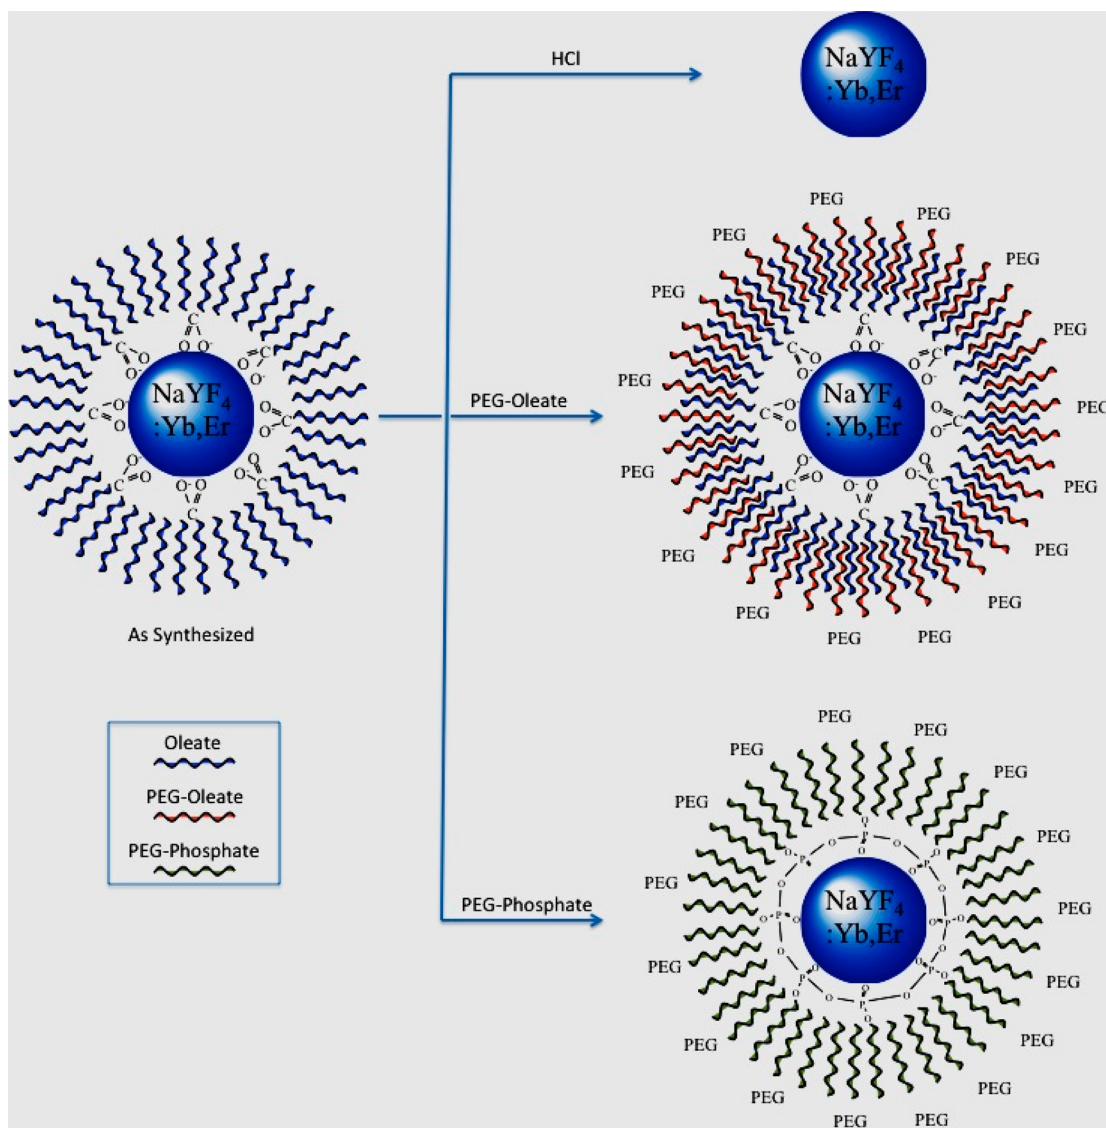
HCl

$NaYF_4$ :Yb,Er

PEG PEG PEG PEG PEG PEG PEG PEG PEG PEG PEG PEG PEG PEG PEG PEG PEG PEG

$NaYF_4$ :Yb,Er

As Synthesized

PEG-Oleate

$NaYF_4$ :Yb,Er

Oleate
PEG-Oleate
PEG-Phosphate

PEG-Phosphate

PEG PEG PEG PEG PEG PEG PEG PEG PEG PEG PEG PEG PEG PEG PEG PEG PEG PEG

$NaYF_4$ :Yb,Er